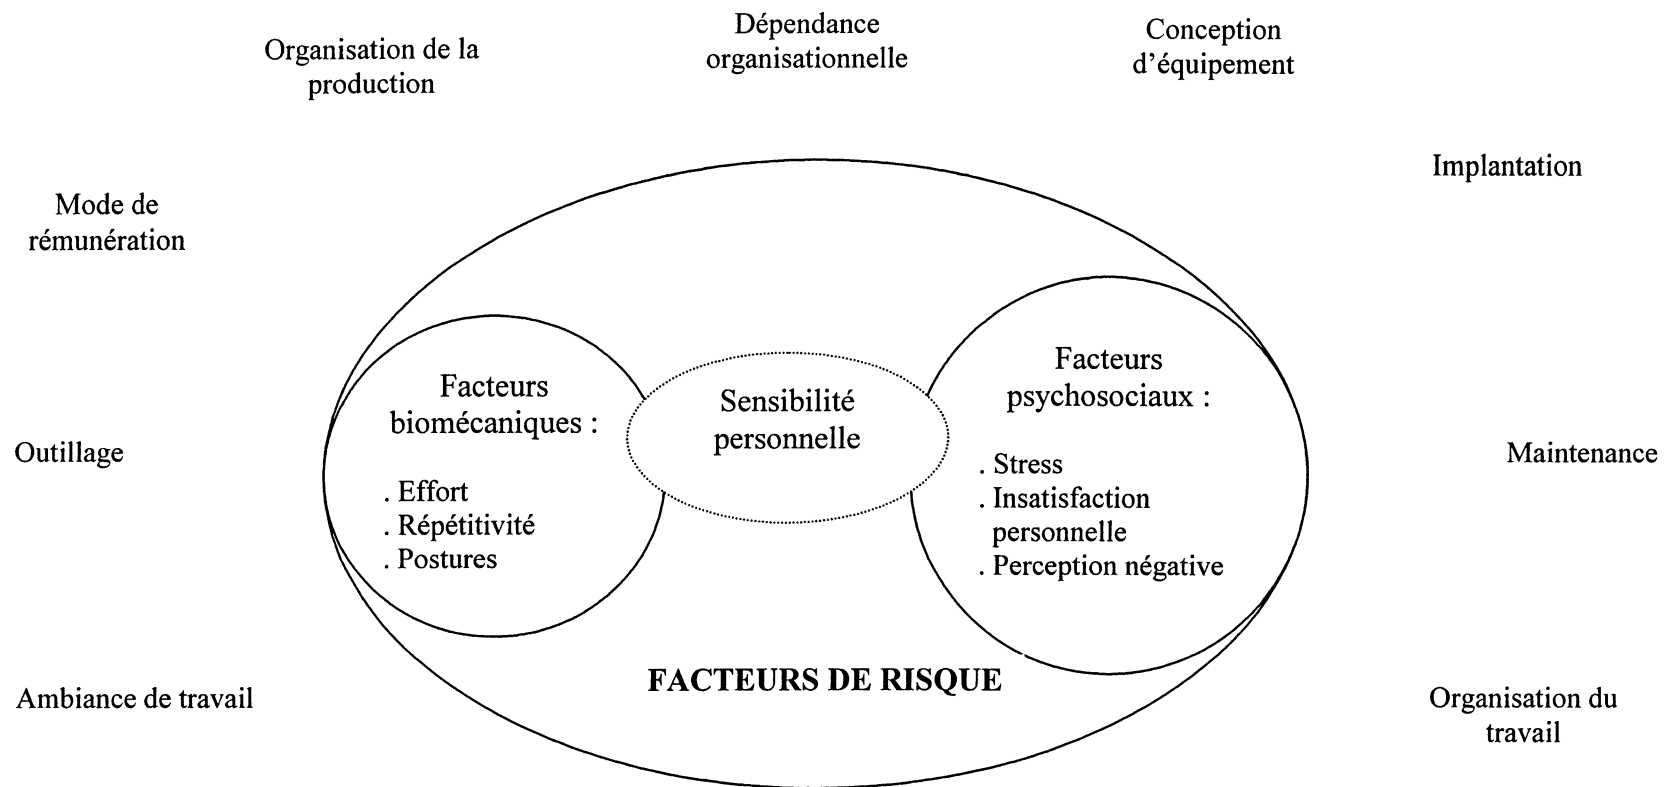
Organisation de la production

Dépendance organisationnelle

Conception d’équipement

Implantation

Mode de rémunération

Facteurs biomécaniques :

. Effort
. Répétitivité
. Postures

Sensibilité personnelle

Facteurs psychosociaux :

. Stress
. Insatisfaction personnelle
. Perception négative

Outillage

Maintenance

FACTEURS DE RISQUE

Ambiance de travail

Organisation du travail